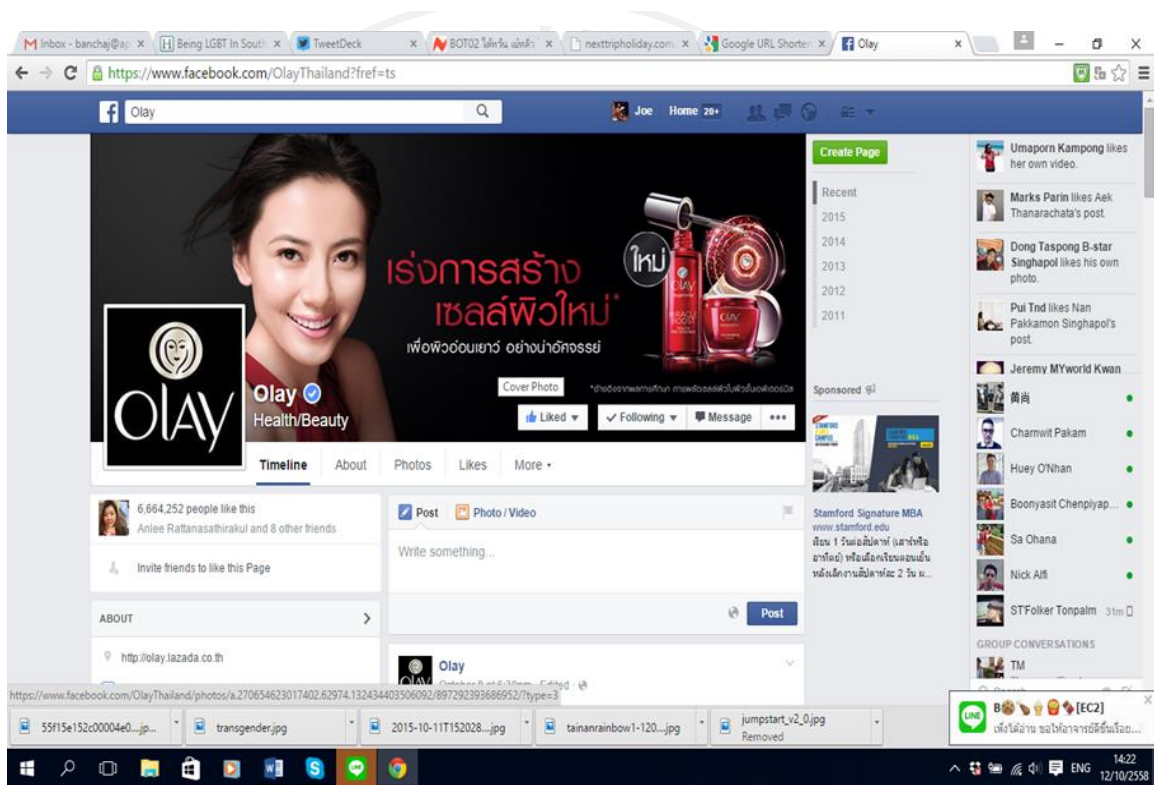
M Inbox - banchaj@ap × | Being LGBT In South × | TweetDeck × | BOT02 ได้เกริ่น แม่หล้า × | nexttripholiday.com × | Google URL Shorten × | Olay ×

https://www.facebook.com/OlayThailand?fref=ts

Olay

Joe Home 20+

Create Page

Recent
2015
2014
2013
2012
2011

เร่งการสร้าง เซลล์ผิวใหม่* ใหม่

เพื่อผิวอ่อนเยาว์ อย่างน่าอัศจรรย์

Cover Photo

Olay
Health/Beauty

Liked ▾ Following ▾ Message •••

Timeline About Photos Likes More ▾

6,664,252 people like this
Anlee Rattanasathirakul and 8 other friends

Invite friends to like this Page

ABOUT

http://olay.lazada.co.th

Post Photo / Video

Write something...

Post

Olay

Sponsored

Stamford Signature MBA
www.stamford.edu
เรียน 1 วันต่อสัปดาห์ (เสาร์หรืออาทิตย์) หรือเลือกเรียนตอนเย็นหลังเลิกงานสัปดาห์ละ 2 วัน ผ...

Umaporn Kampong likes her own video.

Marks Parin likes Aek Thanarachata's post.

Dong Taspong B-star Singhapol likes his own photo.

Pui Tnd likes Nan Pakkamon Singhapol's post.

Jeremy MYworld Kwan

อยู่

Charnwit Pakam

Huey O'Nhan

Boonyasit Chenpiyap...

Sa Ohana

Nick Alfi

STFolker Tonpalm 31m

GROUP CONVERSATIONS

TM

https://www.facebook.com/OlayThailand/photos/a.270654623017402.62974.132434403506092/897292393686952/?type=3

B[EC2]
เห็นได้อ่าน ขอให้อาจารย์ขึ้นเรือน...

55f15e152c00004e0....jp... | transgender.jpg | 2015-10-11T152028....jpg | tainanrainbow1-120....jpg | jumpstart_v2_0.jpg Removed

ENG 14:22 12/10/2558